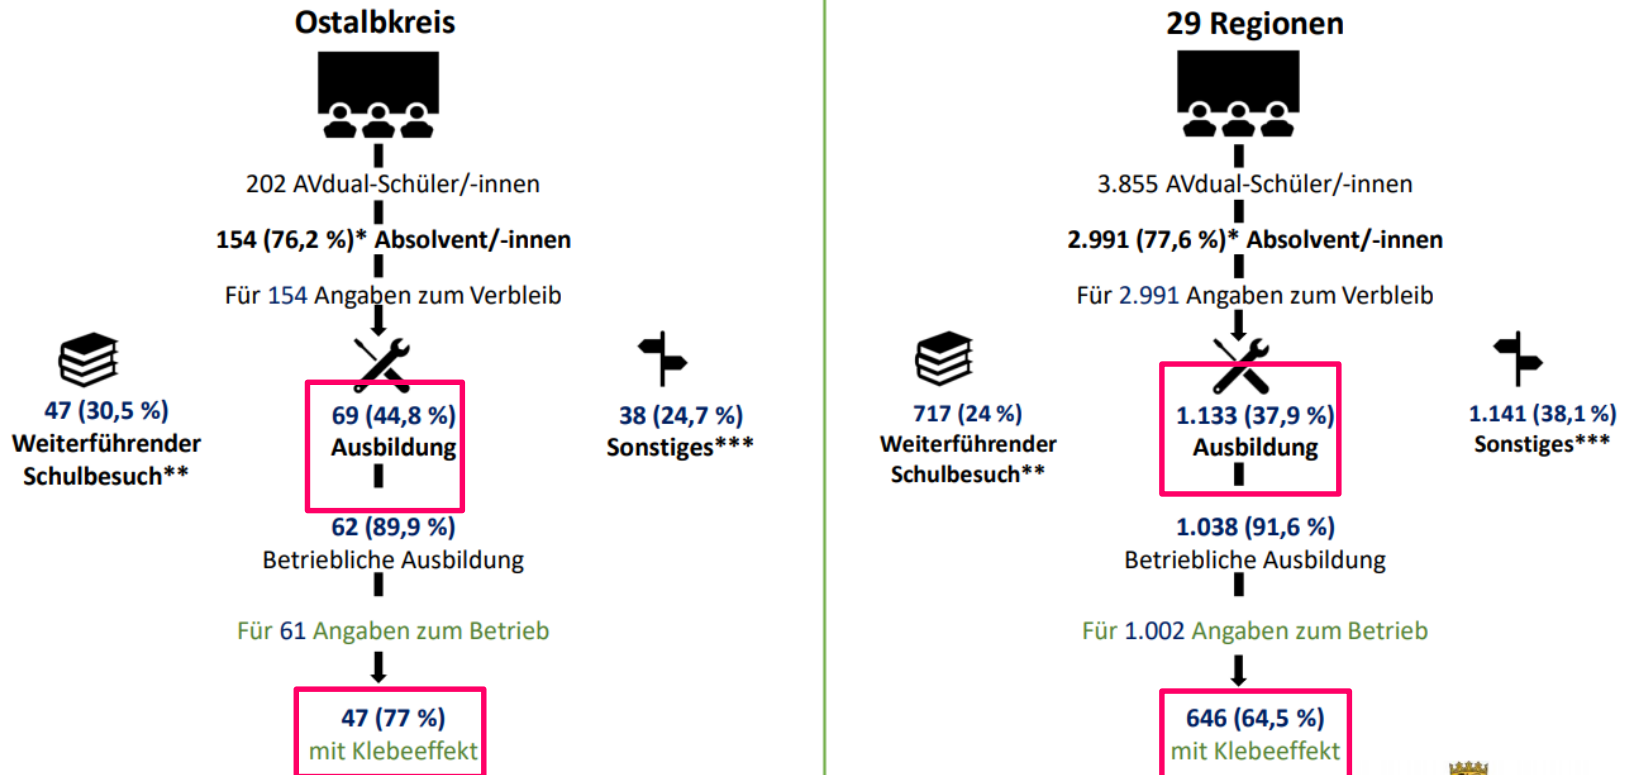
Ostalbkreis

202 AVdual-Schüler/-innen

154 (76,2 %)* Absolvent/-innen

Für 154 Angaben zum Verbleib

47 (30,5 %)
Weiterführender Schulbesuch**

69 (44,8 %)
Ausbildung

38 (24,7 %)
Sonstiges***

62 (89,9 %)
Betriebliche Ausbildung

Für 61 Angaben zum Betrieb

47 (77 %)
mit Klebeeffekt

29 Regionen

3.855 AVdual-Schüler/-innen

2.991 (77,6 %)* Absolvent/-innen

Für 2.991 Angaben zum Verbleib

717 (24 %)
Weiterführender Schulbesuch**

1.133 (37,9 %)
Ausbildung

1.141 (38,1 %)
Sonstiges***

1.038 (91,6 %)
Betriebliche Ausbildung

Für 1.002 Angaben zum Betrieb

646 (64,5 %)
mit Klebeeffekt